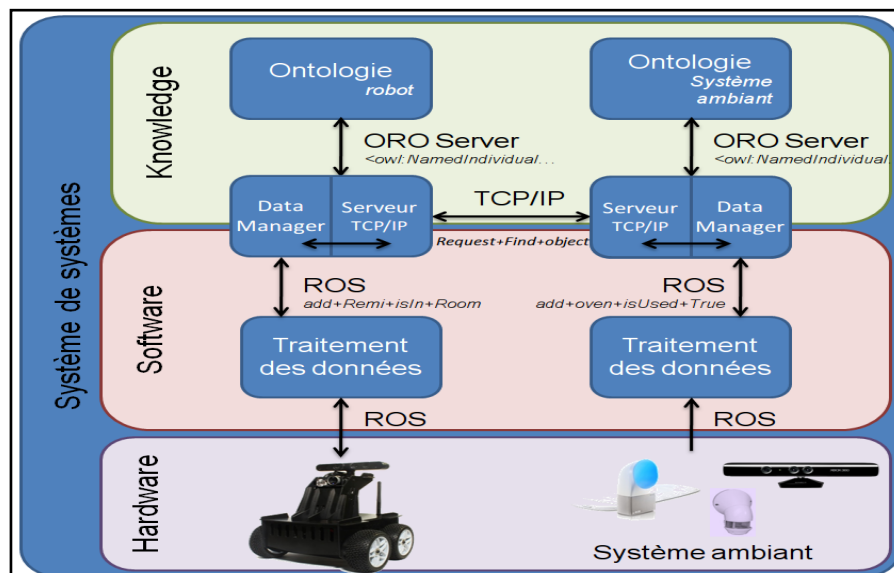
Système de systèmes

Knowledge

Ontologie
robot

Ontologie
Système ambiant

ORO Server
<owl:NamedIndividual...

ORO Server
<owl:NamedIndividual

Data Manager

Serveur TCP/IP

TCP/IP

Serveur TCP/IP

Data Manager

Request+Find+object

Software

ROS
add+Remi+isIn+Room

ROS
add+oven+isUsed+True

Traitement des données

Traitement des données

ROS

ROS

Hardware

Système ambiant